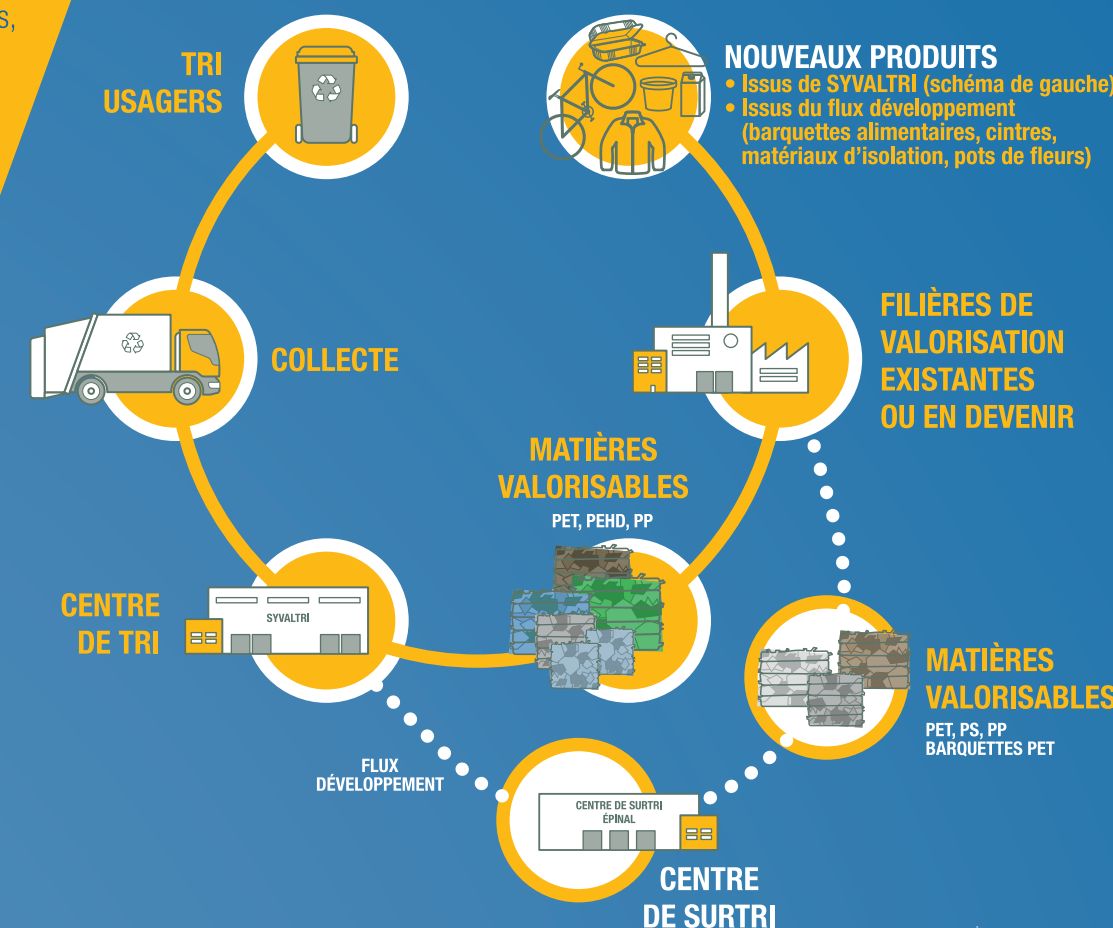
S,

TRI USAGERS

NOUVEAUX PRODUITS
• Issus de SYVALTRI (schéma de gauche)
• Issus du flux développement (barquettes alimentaires, cintres, matériaux d'isolation, pots de fleurs)

COLLECTE

FILIÈRES DE VALORISATION EXISTANTES OU EN DEVENIR

MATIÈRES VALORISABLES
PET, PEHD, PP

CENTRE DE TRI

SYVALTRI

MATIÈRES VALORISABLES
PET, PS, PP
BARQUETTES PET

FLUX DÉVELOPPEMENT

CENTRE DE SURTRI ÉPINAL

CENTRE DE SURTRI